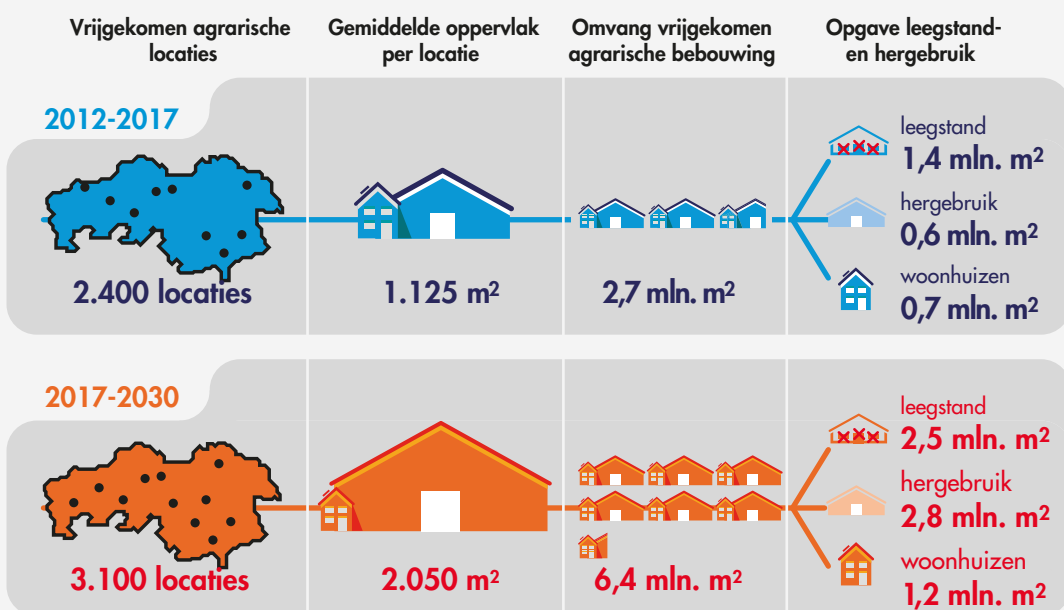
| Vrijgekomen agrarische locaties | Gemiddelde oppervlak per locatie | Omvang vrijgekomen agrarische bebouwing | Opgave leegstand- en hergebruik |
|---|---|---|---|
| **2012-2017** | | | |
| 2.400 locaties | 1.125 m² | 2,7 mln. m² | leegstand 1,4 mln. m²; hergebruik 0,6 mln. m²; woonhuizen 0,7 mln. m² |
| **2017-2030** | | | |
| 3.100 locaties | 2.050 m² | 6,4 mln. m² | leegstand 2,5 mln. m²; hergebruik 2,8 mln. m²; woonhuizen 1,2 mln. m² |